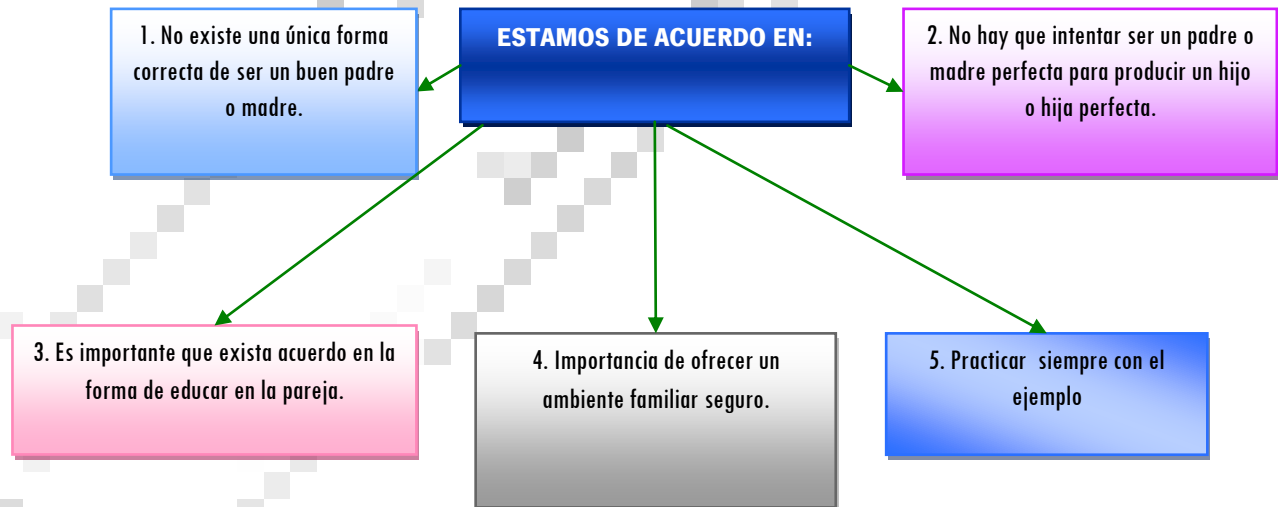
ESTAMOS DE ACUERDO EN:

1. No existe una única forma correcta de ser un buen padre o madre.

2. No hay que intentar ser un padre o madre perfecta para producir un hijo o hija perfecta.

3. Es importante que exista acuerdo en la forma de educar en la pareja.

4. Importancia de ofrecer un ambiente familiar seguro.

5. Practicar siempre con el ejemplo